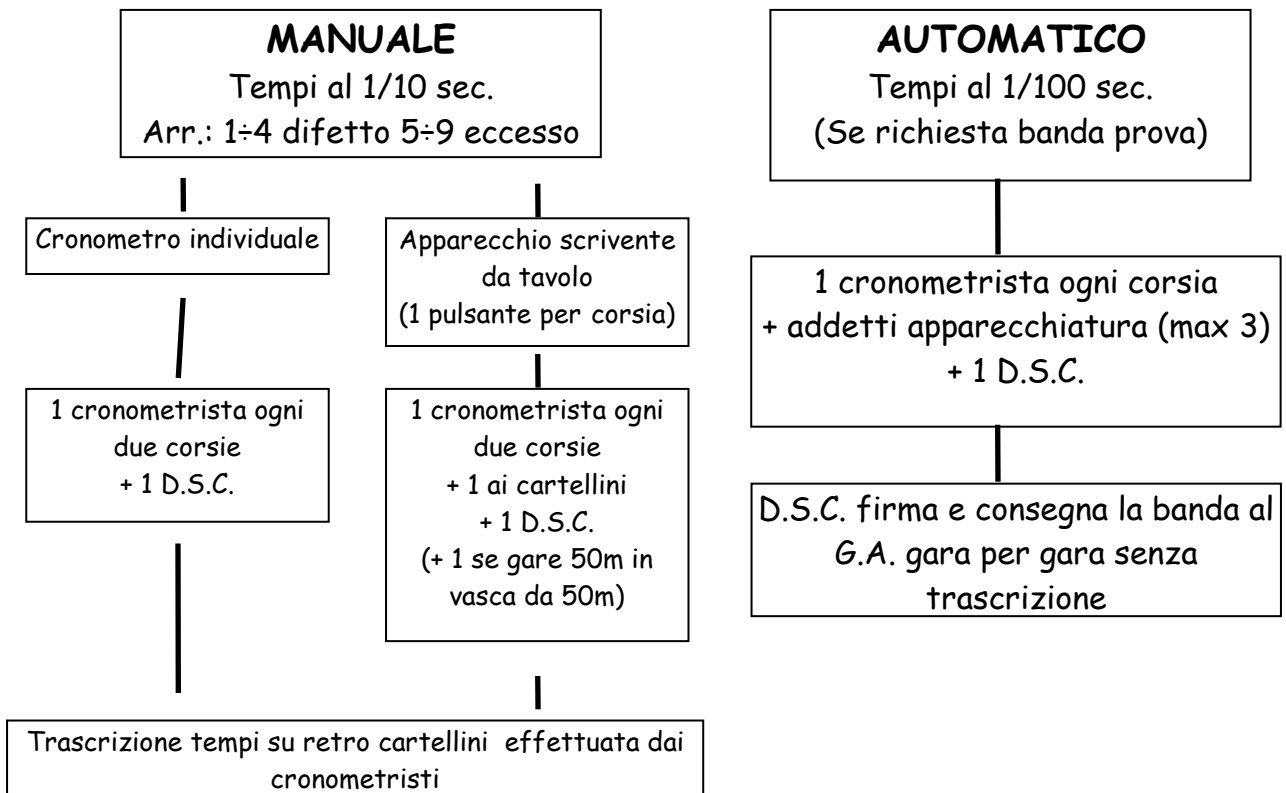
MANUALE
Tempi al 1/10 sec.
Arr.: 1÷4 difetto 5÷9 eccesso

Cronometro individuale

1 cronometrista ogni due corsie
+ 1 D.S.C.

Apparecchio scrivente da tavolo
(1 pulsante per corsia)

1 cronometrista ogni due corsie
+ 1 ai cartellini
+ 1 D.S.C.
(+ 1 se gare 50m in vasca da 50m)

Trascrizione tempi su retro cartellini effettuata dai cronometristi

AUTOMATICO
Tempi al 1/100 sec.
(Se richiesta banda prova)

1 cronometrista ogni corsia
+ addetti apparecchiatura (max 3)
+ 1 D.S.C.

D.S.C. firma e consegna la banda al G.A. gara per gara senza trascrizione